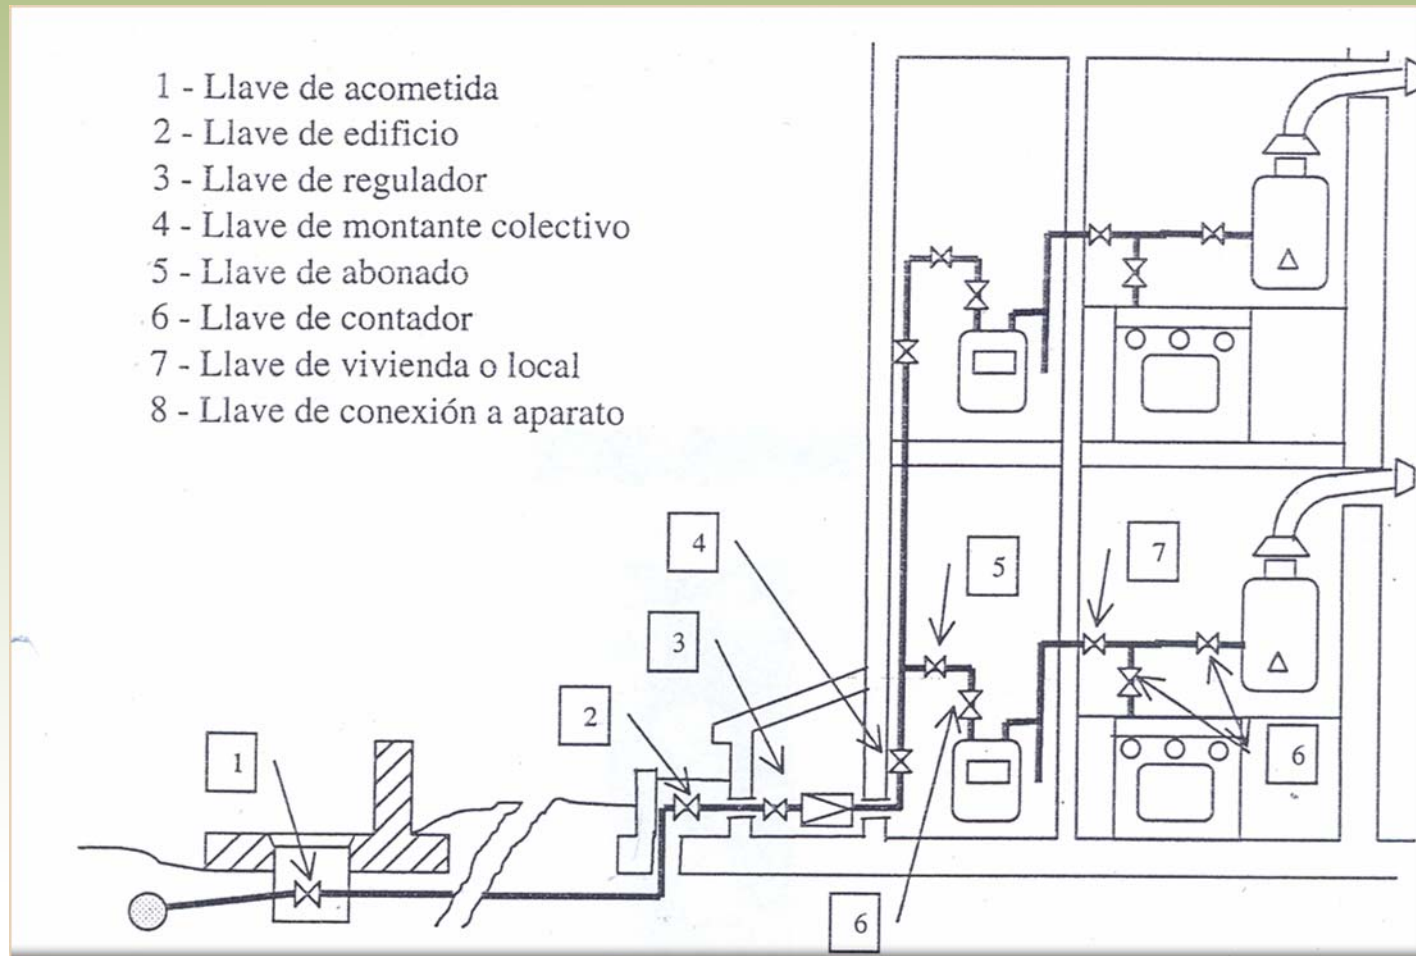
1 - Llave de acometida
2 - Llave de edificio
3 - Llave de regulador
4 - Llave de montante colectivo
5 - Llave de abonado
6 - Llave de contador
7 - Llave de vivienda o local
8 - Llave de conexión a aparato

4
5
7
3
2
6
1
6